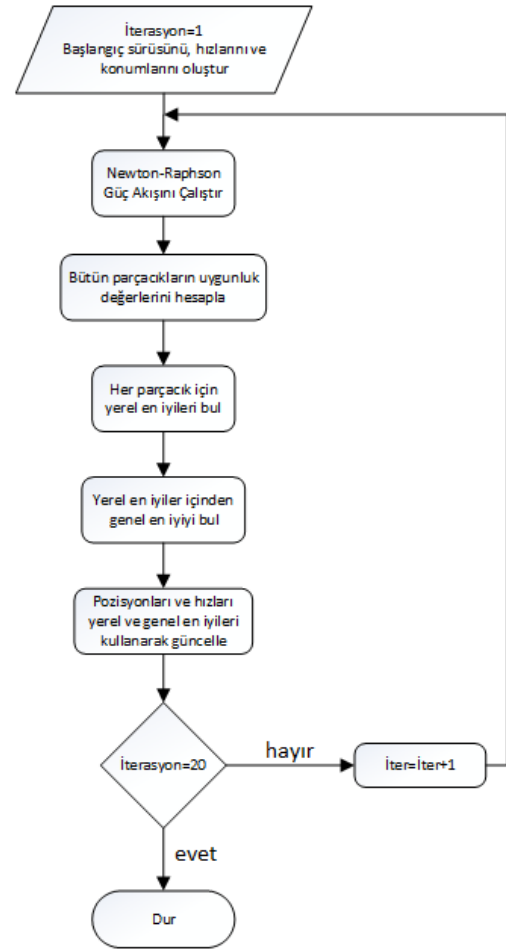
İterasyon=1
Başlangıç sürüsünü, hızlarını ve konumlarını oluştur

Newton-Raphson Güç Akışını Çalıştır

Bütün parçacıkların uygunluk değerlerini hesapla

Her parçacık için yerel en iyileri bul

Yerel en iyiler içinden genel en iyiyi bul

Pozisyonları ve hızları yerel ve genel en iyileri kullanarak güncelle

İterasyon=20

hayır

İter=İter+1

evet

Dur